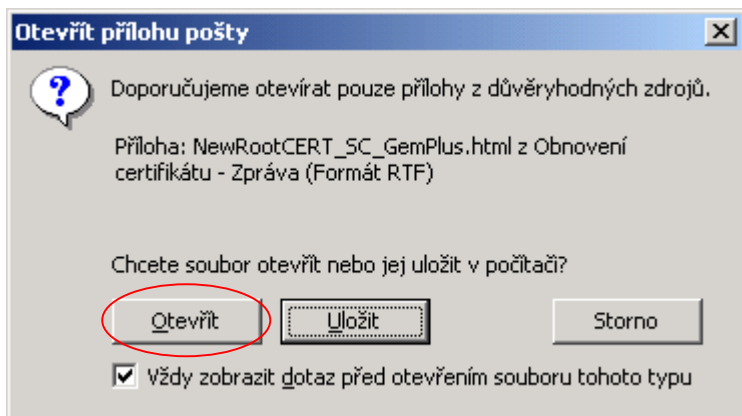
Otevřít přílohu pošty

Doporučujeme otevírat pouze přílohy z důvěryhodných zdrojů.

Příloha: NewRootCERT_SC_GemPlus.html z Obnovení certifikátu - Zpráva (Formát RTF)

Chcete soubor otevřít nebo jej uložit v počítači?

Otevřít

Uložit

Storno

Vždy zobrazit dotaz před otevřením souboru tohoto typu